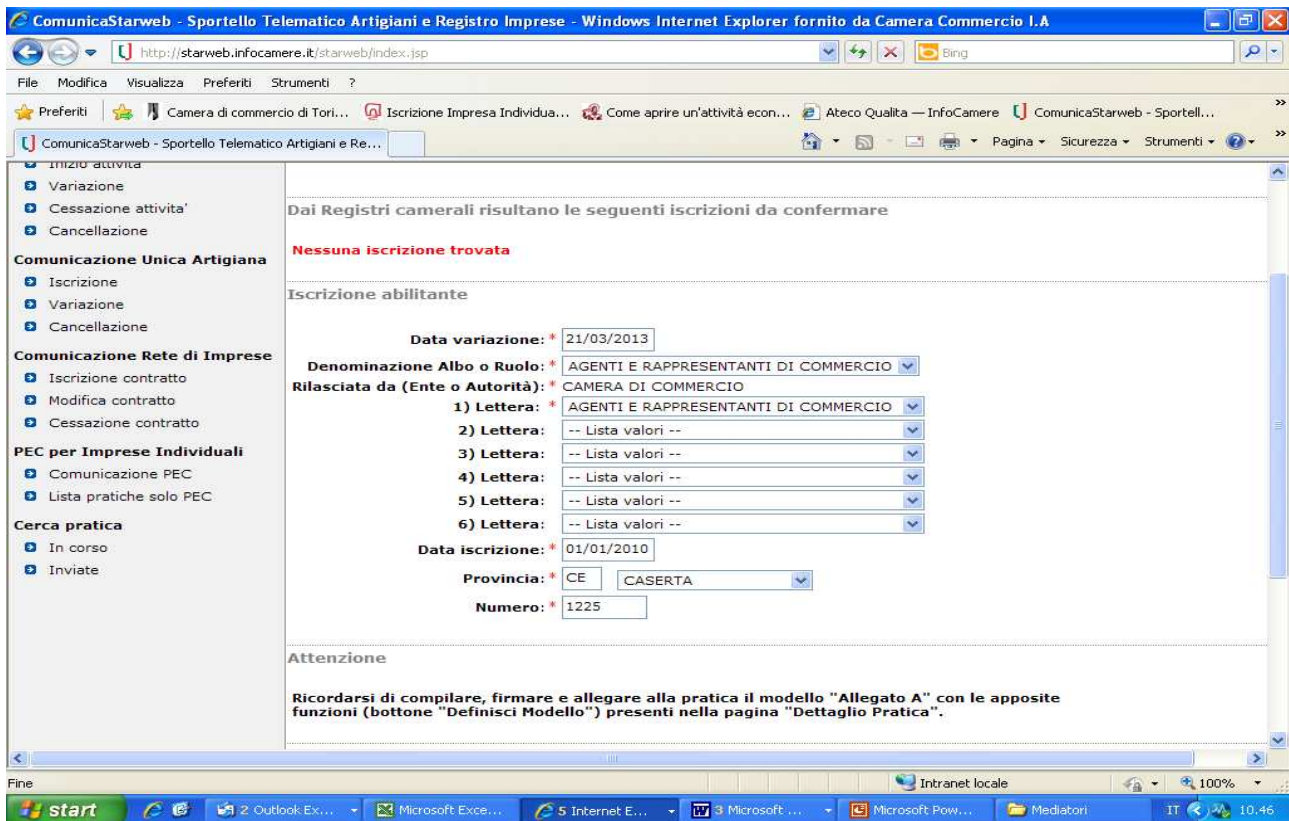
ComunicaStarweb - Sportello Telematico Artigiani e Registro Imprese - Windows Internet Explorer fornito da Camera Commercio I.A

http://starweb.infocamere.it/starweb/index.jsp

Bing

File Modifica Visualizza Preferiti Strumenti ?

Preferiti | Camera di commercio di Tori... | Iscrizione Impresa Individua... | Come aprire un'attività econ... | Ateco Qualita — InfoCamere | ComunicaStarweb - Sportell...

ComunicaStarweb - Sportello Telematico Artigiani e Re...

Pagina ▾ Sicurezza ▾ Strumenti ▾

Inizio attivita
Variazione
Cessazione attivita'
Cancellazione

Comunicazione Unica Artigiana
Iscrizione
Variazione
Cancellazione

Comunicazione Rete di Imprese
Iscrizione contratto
Modifica contratto
Cessazione contratto

PEC per Imprese Individuali
Comunicazione PEC
Lista pratiche solo PEC

Cerca pratica
In corso
Inviate

Dai Registri camerali risultano le seguenti iscrizioni da confermare

Nessuna iscrizione trovata

Iscrizione abilitante

Data variazione: * 21/03/2013
Denominazione Albo o Ruolo: * AGENTI E RAPPRESENTANTI DI COMMERCIO
Rilasciata da (Ente o Autorità): * CAMERA DI COMMERCIO
1) Lettera: * AGENTI E RAPPRESENTANTI DI COMMERCIO
2) Lettera: -- Lista valori --
3) Lettera: -- Lista valori --
4) Lettera: -- Lista valori --
5) Lettera: -- Lista valori --
6) Lettera: -- Lista valori --
Data iscrizione: * 01/01/2010
Provincia: * CE CASERTA
Numero: * 1225

Attenzione

Ricordarsi di compilare, firmare e allegare alla pratica il modello "Allegato A" con le apposite funzioni (bottone "Definisci Modello") presenti nella pagina "Dettaglio Pratica".

Fine | Intranet locale | 100%

start | 2 Outlook Ex... | Microsoft Exce... | 5 Internet E... | 3 Microsoft ... | Microsoft Pow... | Mediatori | IT 10.46